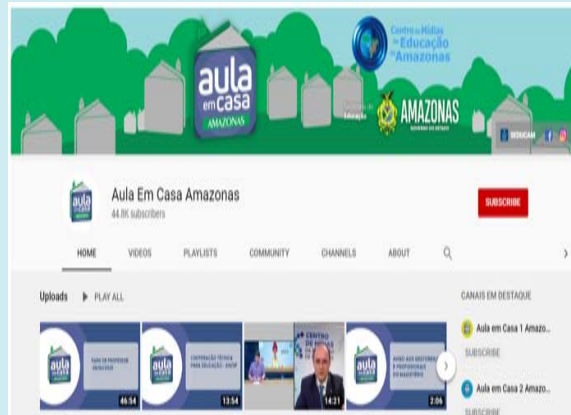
aula em casa AMAZONAS

Centro de Mídias de Educação do Amazonas

Secretaria de Educação

AMAZONAS GOVERNO DO ESTADO

SEDUCAM

aula em casa

Aula Em Casa Amazonas

44.8K subscribers

SUBSCRIBE

HOME VIDEOS PLAYLISTS COMMUNITY CHANNELS ABOUT

Uploads ▶ PLAY ALL

CANAIS EM DESTAQUE

aula

DIA DO PROFESSOR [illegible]

46:54

aula

COOPERAÇÃO TÉCNICA PARA EDUCAÇÃO - UNDIP

13:54

CENTRO DE MÍDIAS

14:21

aula

AVISO AOS GESTORES E PROFESSORES DO MAGISTÉRIO

2:06

Aula em Casa 1 Amazo...

SUBSCRIBE

Aula em Casa 2 Amazo...

SUBSCRIBE